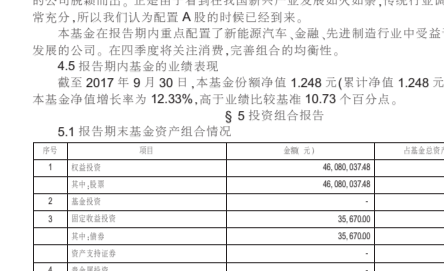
的公司脱颖而出。正是由于看到在我国新兴产业发展如火如荼,传统行业面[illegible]常充分,所以我们认为配置 A 股的时候已经到来。

本基金在报告期内重点配置了新能源汽车、金融、先进制造行业中受益于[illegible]发展的公司。在四季度将关注消费,完善组合的均衡性。

4.5 报告期内基金的业绩表现

截至 2017 年 9 月 30 日,本基金份额净值 1.248 元(累计净值 1.248 元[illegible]本基金净值增长率为 12.33%,高于业绩比较基准 10.73 个百分点。

§ 5 投资组合报告

5.1 报告期末基金资产组合情况

| 序号 | 项目 | 金额(元) | 占基金总资产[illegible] |
|---|---|---|---|
| 1 | 权益投资 | 46,080,037.48 | |
| | 其中:股票 | 46,080,037.48 | |
| 2 | 基金投资 | - | |
| 3 | 固定收益投资 | 35,670.00 | |
| | 其中:债券 | 35,670.00 | |
| | 资产支持证券 | - | |
| 4 | 贵金属投资 | - | |